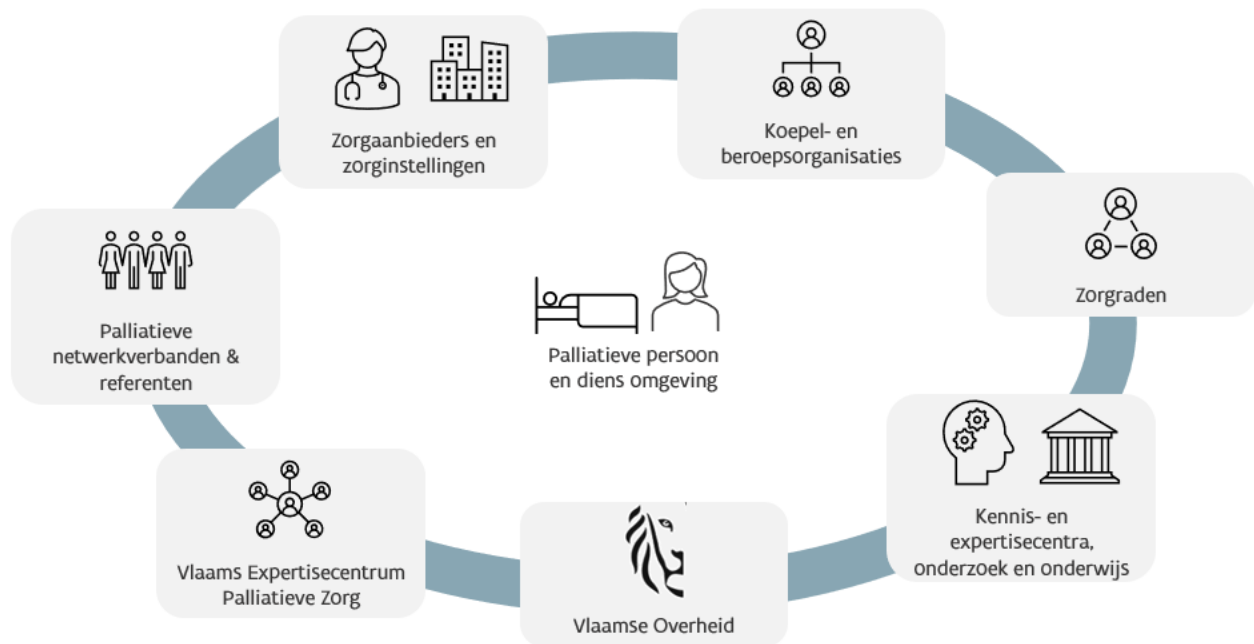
Zorgaanbieders en zorginstellingen

Koepel- en beroepsorganisaties

Zorgraden

Kennis- en expertisecentra, onderzoek en onderwijs

Vlaamse Overheid

Vlaams Expertisecentrum Palliatieve Zorg

Palliatieve netwerkverbanden & referenten

Palliatieve persoon en diens omgeving